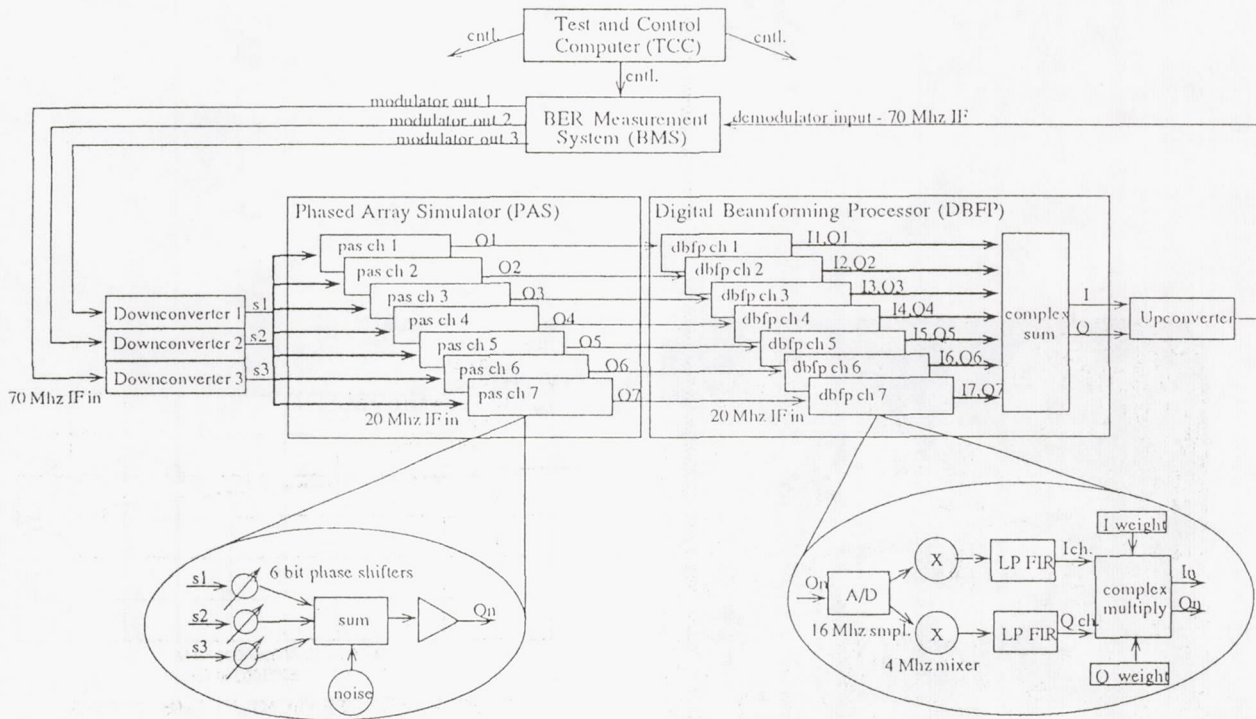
Test and Control Computer (TCC)

cntl.

cntl.

cntl.

modulator out 1

modulator out 2

modulator out 3

BER Measurement System (BMS)

demodulator input - 70 Mhz IF

Phased Array Simulator (PAS)

Digital Beamforming Processor (DBFP)

pas ch 1

pas ch 2

pas ch 3

pas ch 4

pas ch 5

pas ch 6

pas ch 7

O1

O2

O3

O4

O5

O6

O7

dbfp ch 1

dbfp ch 2

dbfp ch 3

dbfp ch 4

dbfp ch 5

dbfp ch 6

dbfp ch 7

I1,Q1

I2,Q2

I3,Q3

I4,Q4

I5,Q5

I6,Q6

I7,Q7

complex sum

I

Q

Upconverter

Downconverter 1

Downconverter 2

Downconverter 3

s1

s2

s3

70 Mhz IF in

20 Mhz IF in

20 Mhz IF in

s1

s2

s3

6 bit phase shifters

sum

Qn

noise

On

A/D

16 Mhz smpl.

X

X

4 Mhz mixer

LP FIR

LP FIR

I ch.

Q ch.

I weight

complex multiply

In

Qn

Q weight